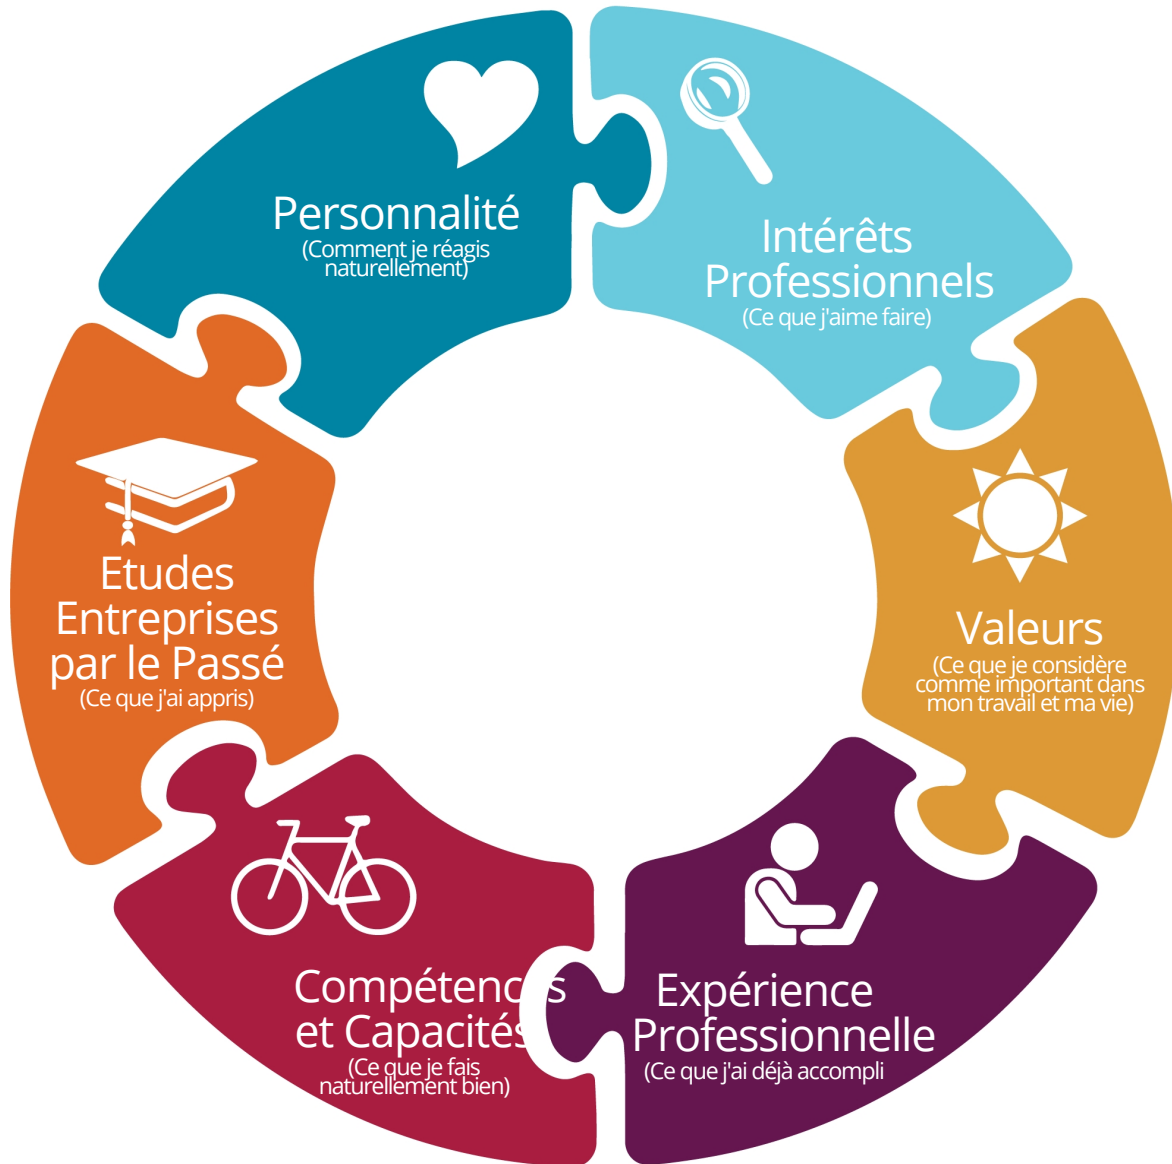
Personnalité
(Comment je réagis naturellement)

Intérêts Professionnels
(Ce que j'aime faire)

Valeurs
(Ce que je considère comme important dans mon travail et ma vie)

Expérience Professionnelle
(Ce que j'ai déjà accompli

Compétenc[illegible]s et Capacités
(Ce que je fais naturellement bien)

Etudes Entreprises par le Passé
(Ce que j'ai appris)